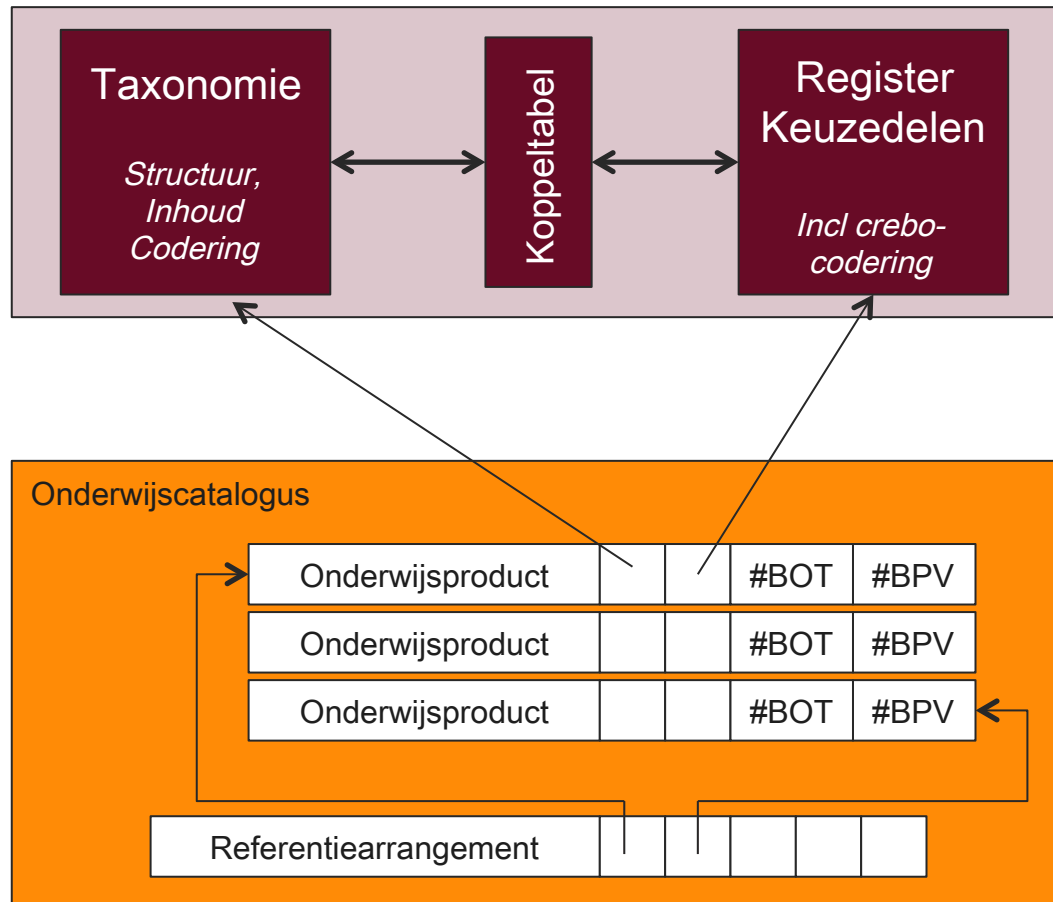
Taxonomie

Structuur, Inhoud Codering

Koppeltabel

Register Keuzedelen

Incl crebo-codering

Onderwijscatalogus

| Onderwijsproduct | | | #BOT | #BPV |
|---|---|---|---|---|
| Onderwijsproduct | | | #BOT | #BPV |
| Onderwijsproduct | | | #BOT | #BPV |

Referentiearrangement